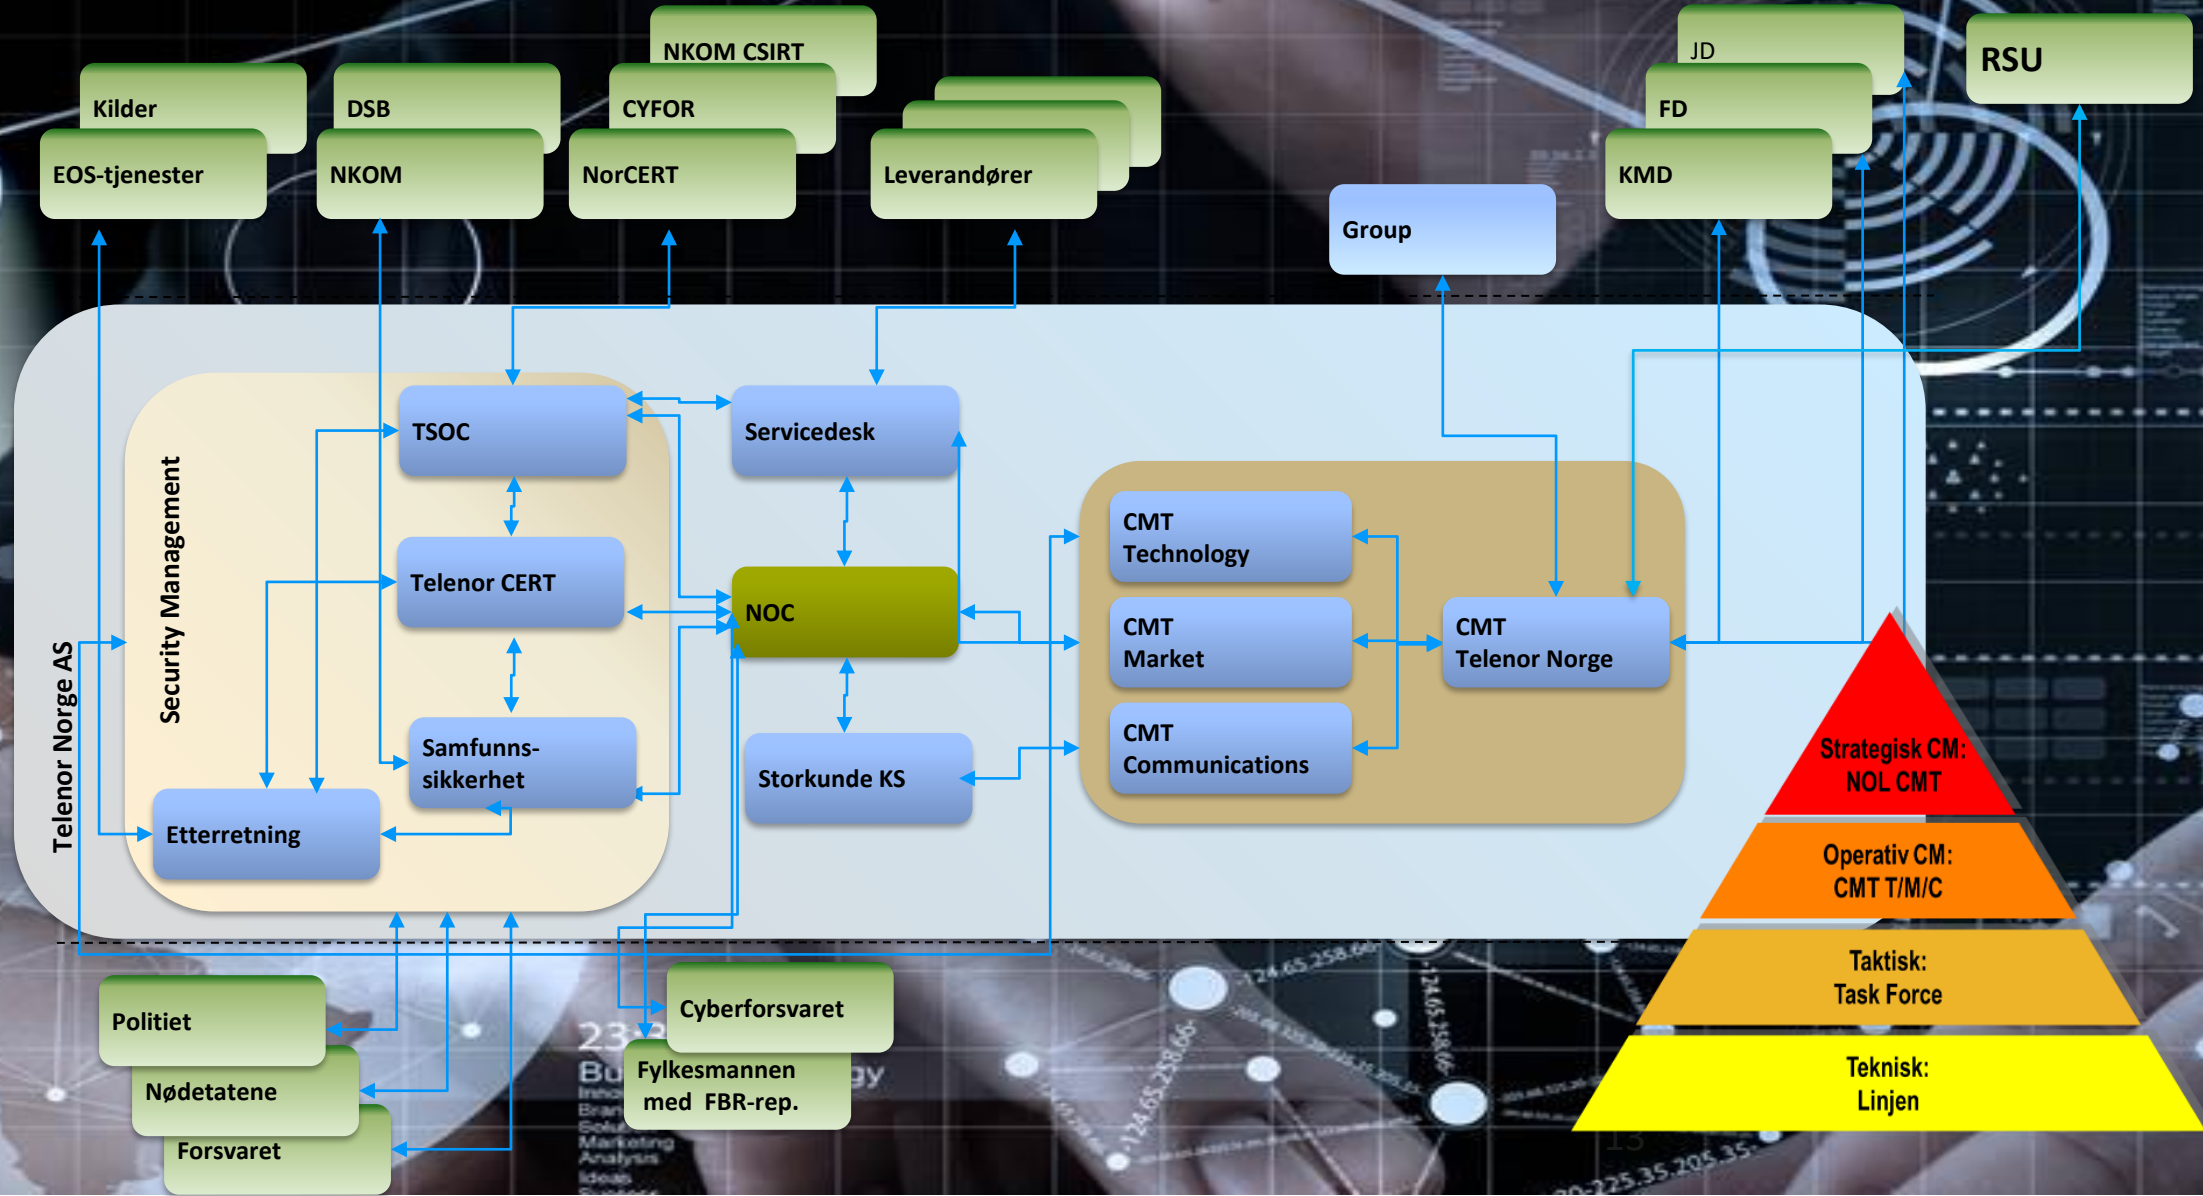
Kilder

EOS-tjenester

DSB

NKOM

NKOM CSIRT

CYFOR

NorCERT

Leverandører

Group

JD

FD

KMD

RSU

Telenor Norge AS

Security Management

TSOC

Telenor CERT

Samfunns-sikkerhet

Etterretning

Servicedesk

NOC

Storkunde KS

CMT Technology

CMT Market

CMT Communications

CMT Telenor Norge

Strategisk CM: NOL CMT

Operativ CM: CMT T/M/C

Taktisk: Task Force

Teknisk: Linjen

Politiet

Nødetatene

Forsvaret

Cyberforsvaret

Fylkesmannen med FBR-rep.